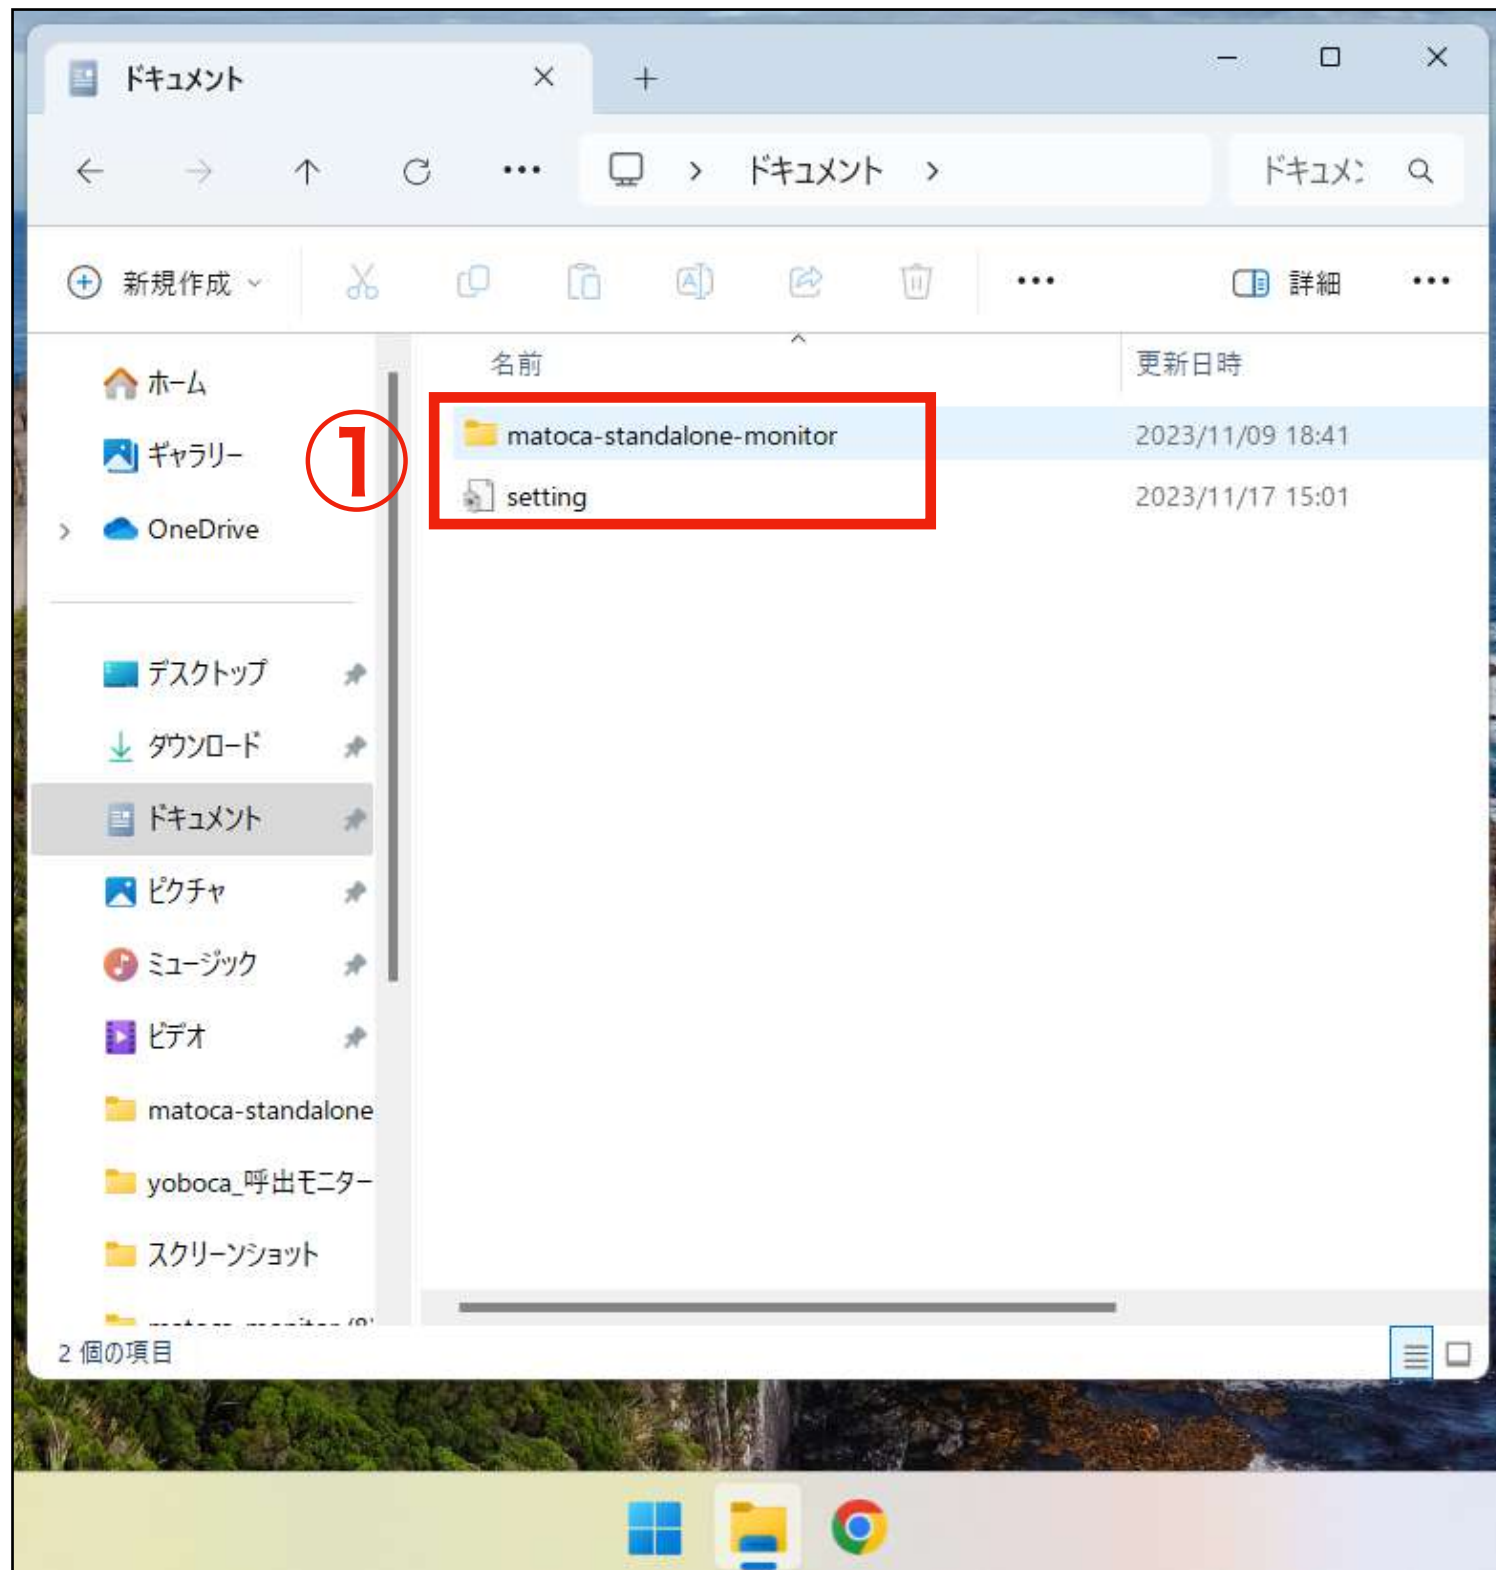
ドキュメント ×
+
ドキュメント >
ドキュメ
新規作成
詳細
ホーム
ギャラリー
OneDrive
デスクトップ
ダウンロード
ドキュメント
ピクチャ
ミュージック
ビデオ
matoca-standalone
yoboca_呼出モニター
スクリーンショット
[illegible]
①
名前
更新日時
matoca-standalone-monitor 2023/11/09 18:41
setting 2023/11/17 15:01
2 個の項目